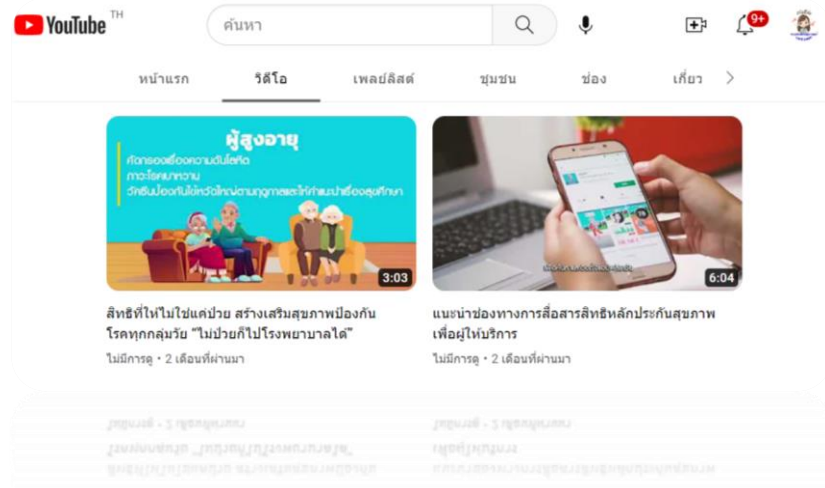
YouTube TH

ค้นหา

9+

หน้าแรก

วิดีโอ

เพลย์ลิสต์

ชุมชน

ช่อง

เกี่ยว

ผู้สูงอายุ

คัดกรองเรื่องความดันโลหิต

ภาวะโรคเบาหวาน

วัคซีนป้องกันไข้หวัดใหญ่ตามฤดูกาลและให้คำแนะนำเรื่องสุขศึกษา

3:03

6:04

สิทธิที่ให้ไม่ใช่แค่ป่วย สร้างเสริมสุขภาพป้องกันโรคทุกกลุ่มวัย "ไม่ป่วยก็ไปโรงพยาบาลได้"

ไม่มีการดู • 2 เดือนที่ผ่านมา

แนะนำช่องทางการสื่อสารสิทธิหลักประกันสุขภาพเพื่อผู้ให้บริการ

ไม่มีการดู • 2 เดือนที่ผ่านมา